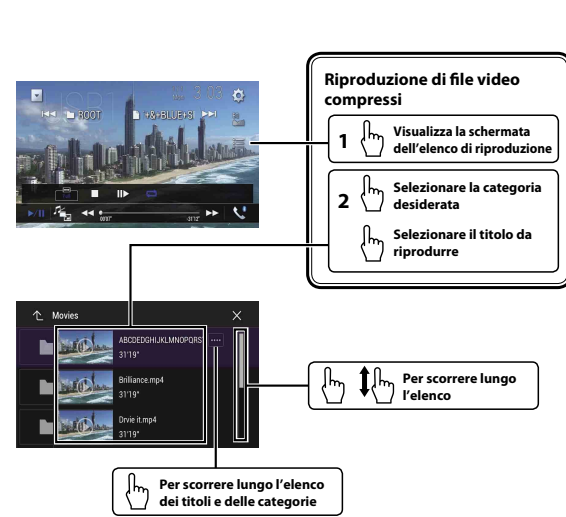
ROOT

+&+BLUE+S

3:03

00'07"

-31'12"

Riproduzione di file video compressi

1 Visualizza la schermata dell'elenco di riproduzione

2 Selezionare la categoria desiderata

Selezionare il titolo da riprodurre

Movies

ABCDEFGHIJKLMNOPQRS

31'19"

Brilliance.mp4

31'19"

Drvie it.mp4

31'19"

Per scorrere lungo l'elenco

Per scorrere lungo l'elenco dei titoli e delle categorie